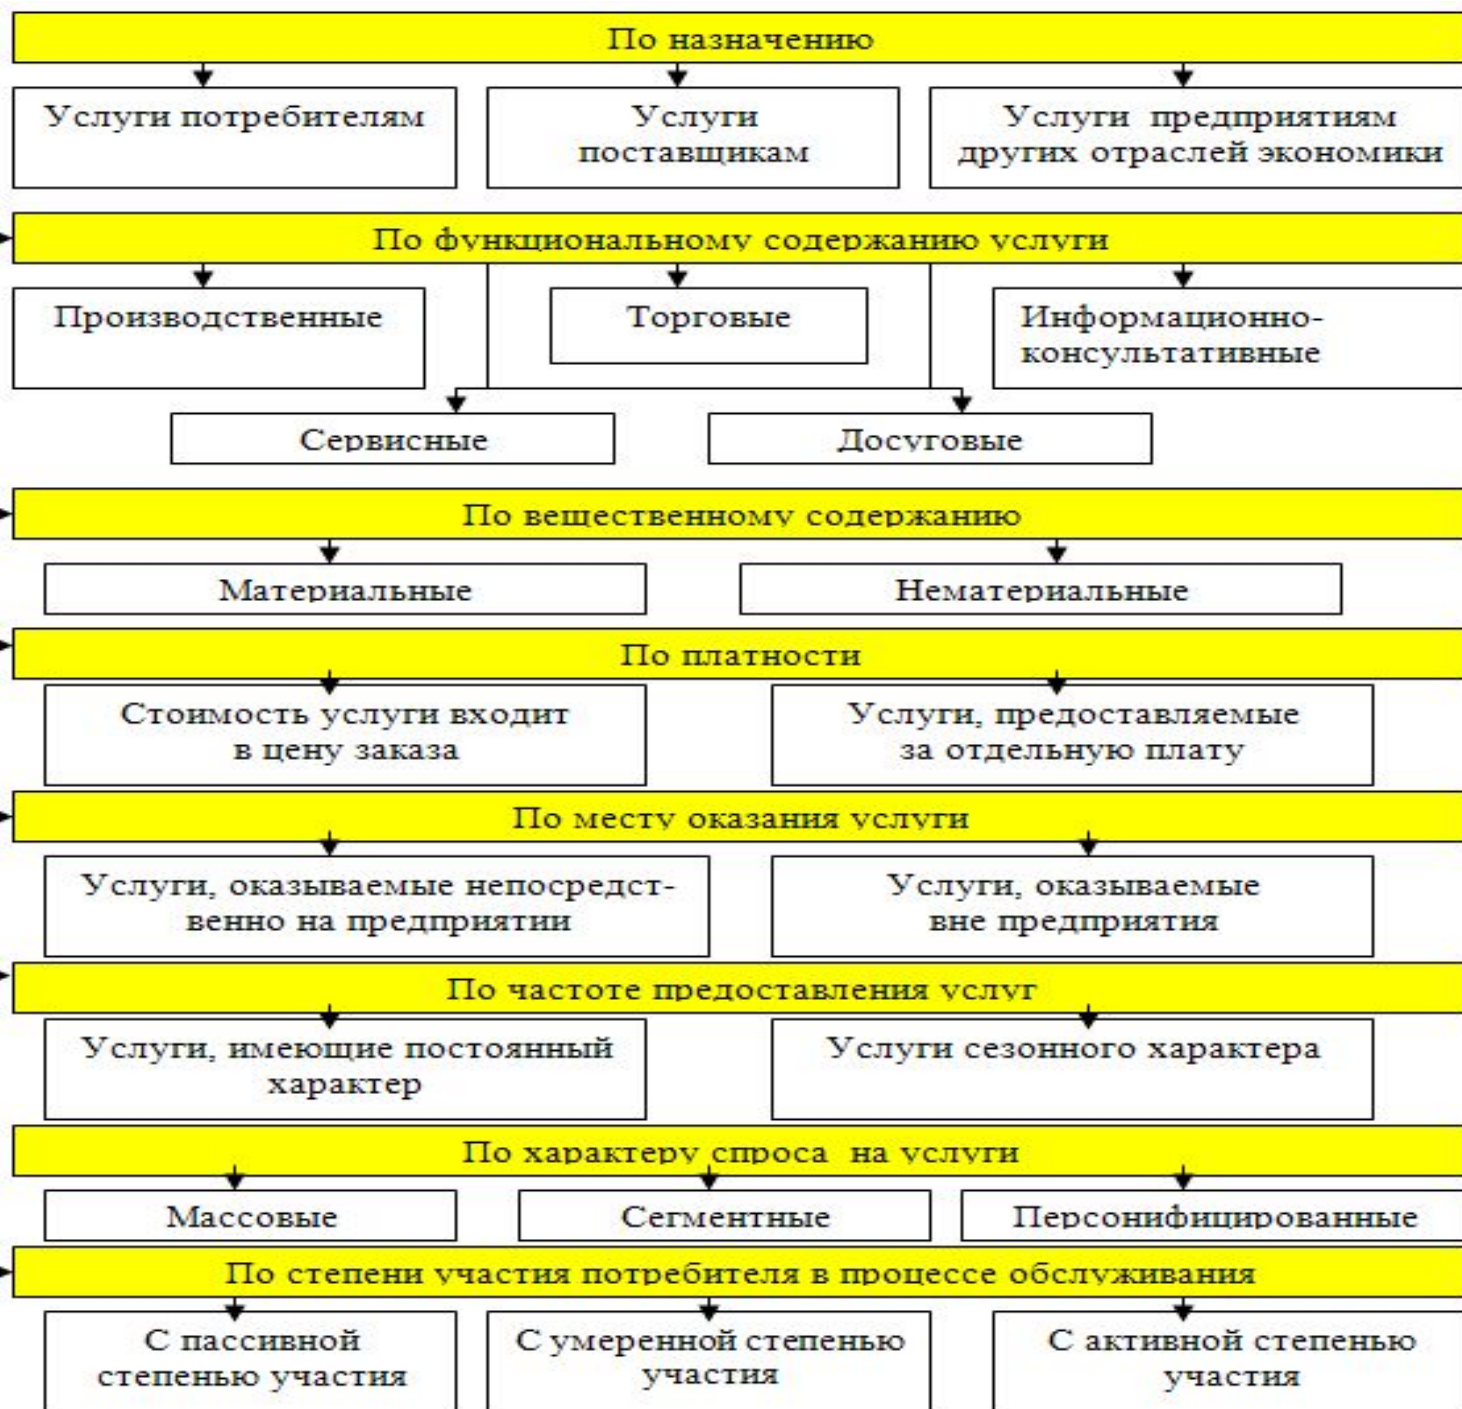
По назначению

Услуги потребителям

Услуги поставщикам

Услуги предприятиям других отраслей экономики

По функциональному содержанию услуги

Производственные

Торговые

Информационно-консультативные

Сервисные

Досуговые

По вещественному содержанию

Материальные

Нематериальные

По платности

Стоимость услуги входит в цену заказа

Услуги, предоставляемые за отдельную плату

По месту оказания услуги

Услуги, оказываемые непосредственно на предприятии

Услуги, оказываемые вне предприятия

По частоте предоставления услуг

Услуги, имеющие постоянный характер

Услуги сезонного характера

По характеру спроса на услуги

Массовые

Сегментные

Персонифицированные

По степени участия потребителя в процессе обслуживания

С пассивной степенью участия

С умеренной степенью участия

С активной степенью участия